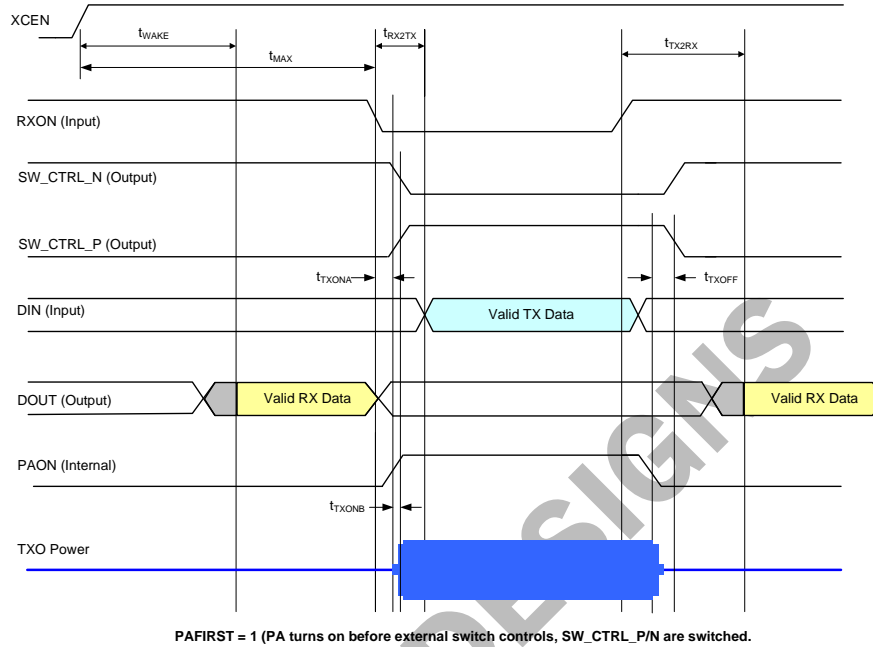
XCEN

$t_{WAKE}$

$t_{MAX}$

$t_{RX2TX}$

$t_{TX2RX}$

RXON (Input)

SW_CTRL_N (Output)

SW_CTRL_P (Output)

$t_{TXONA}$

$t_{TXOFF}$

DIN (Input)

Valid TX Data

DOUT (Output)

Valid RX Data

Valid RX Data

PAON (Internal)

$t_{TXONB}$

TXO Power

DESIGNS

PAFIRST = 1 (PA turns on before external switch controls, SW_CTRL_P/N are switched.